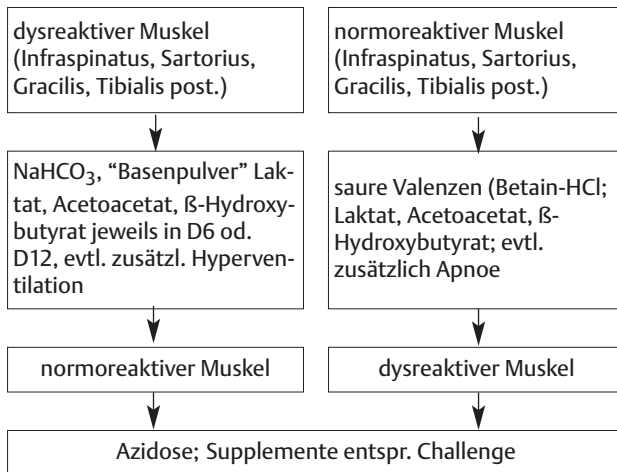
dysreaktiver Muskel (Infraspinatus, Sartorius, Gracilis, Tibialis post.)

NaHCO$_3$, “Basenpulver” Laktat, Acetoacetat, ß-Hydroxybutyrat jeweils in D6 od. D12, evtl. zusätzl. Hyperventilation

normoreaktiver Muskel

normoreaktiver Muskel (Infraspinatus, Sartorius, Gracilis, Tibialis post.)

saure Valenzen (Betain-HCl; Laktat, Acetoacetat, ß-Hydroxybutyrat; evtl. zusätzlich Apnoe

dysreaktiver Muskel

Azidose; Supplemente entspr. Challenge